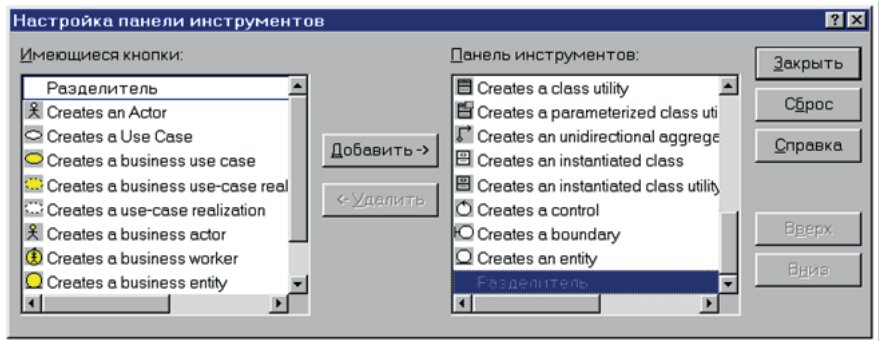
Настройка панели инструментов

?

Имеющиеся кнопки:

Разделитель
Creates an Actor
Creates a Use Case
Creates a business use case
Creates a business use-case real
Creates a use-case realization
Creates a business actor
Creates a business worker
Creates a business entity

Добавить ->

<- Удалить

Панель инструментов:

Creates a class utility
Creates a parameterized class uti
Creates an unidirectional aggrege
Creates an instantiated class
Creates an instantiated class utility
Creates a control
Creates a boundary
Creates an entity
Разделитель

Закрыть

Сброс

Справка

Вверх

Вниз